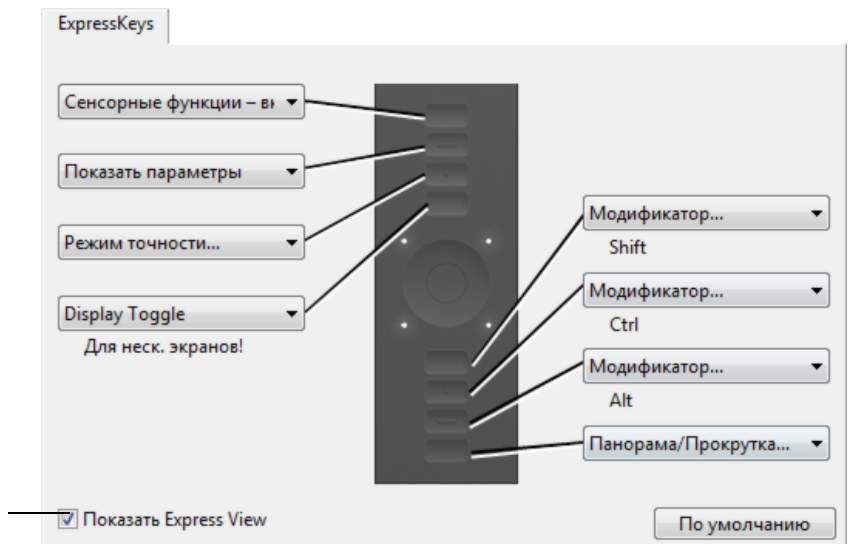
ExpressKeys

Сенсорные функции – вк

Показать параметры

Режим точности...

Display Toggle

Для неск. экранов!

Модификатор...

Shift

Модификатор...

Ctrl

Модификатор...

Alt

Панорама/Прокрутка...

Показать Express View

По умолчанию